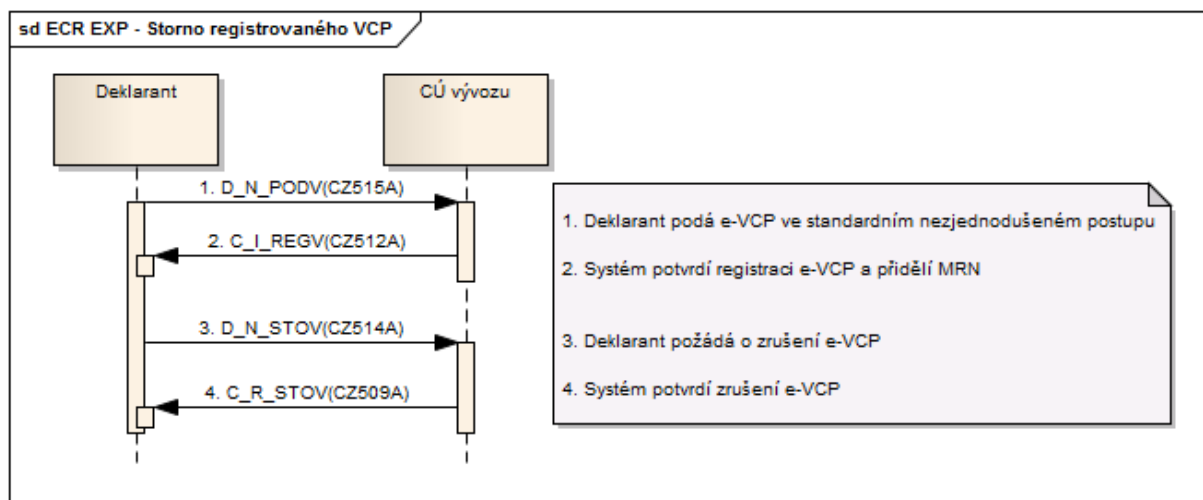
sd ECR EXP - Storno registrovaného VCP

Deklarant

CÚ vývozu

1. D_N_PODV(CZ515A)

2. C_I_REGV(CZ512A)

3. D_N_STOV(CZ514A)

4. C_R_STOV(CZ509A)

1. Deklarant podá e-VCP ve standardním nezjednodušeném postupu

2. Systém potvrdí registraci e-VCP a přidělí MRN

3. Deklarant požádá o zrušení e-VCP

4. Systém potvrdí zrušení e-VCP